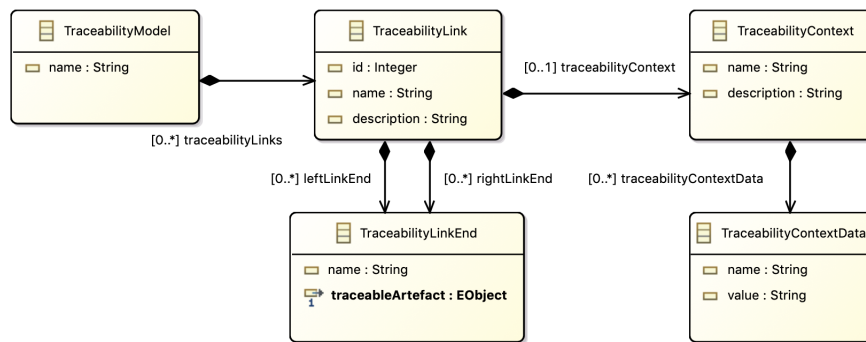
TraceabilityModel
name : String

[0..*] traceabilityLinks

TraceabilityLink
id : Integer
name : String
description : String

[0..1] traceabilityContext

TraceabilityContext
name : String
description : String

[0..*] leftLinkEnd
[0..*] rightLinkEnd

TraceabilityLinkEnd
name : String
1 traceableArtefact : EObject

[0..*] traceabilityContextData

TraceabilityContextData
name : String
value : String